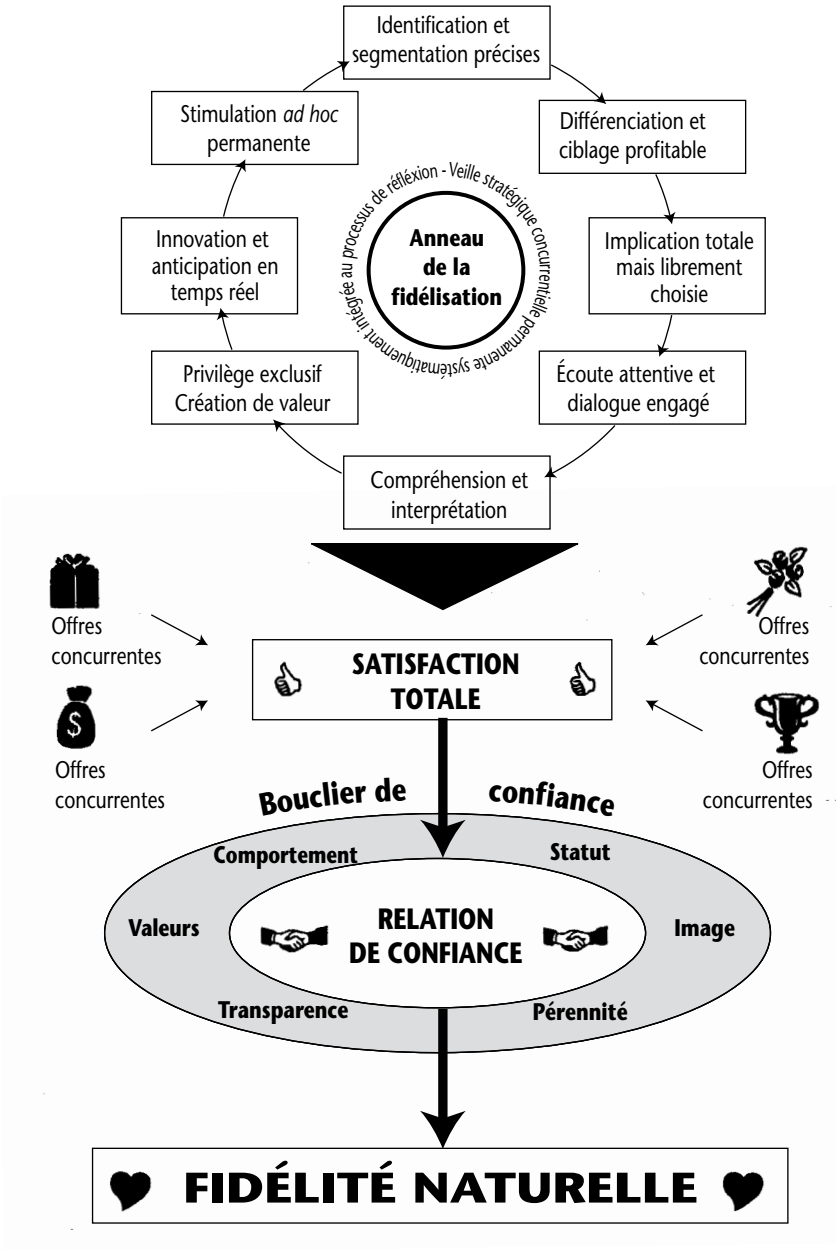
Identification et segmentation précises

Différenciation et ciblage profitable

Implication totale mais librement choisie

Écoute attentive et dialogue engagé

Compréhension et interprétation

Privilège exclusif Création de valeur

Innovation et anticipation en temps réel

Stimulation *ad hoc* permanente

Anneau de la fidélisation

Veille stratégique concurrentielle permanente systématiquement intégrée au processus de réflexion -

Offres concurrentes

Offres concurrentes

Offres concurrentes

Offres concurrentes

SATISFACTION TOTALE

Bouclier de confiance

Comportement

Statut

Valeurs

RELATION DE CONFIANCE

Image

Transparence

Pérennité

FIDÉLITÉ NATURELLE